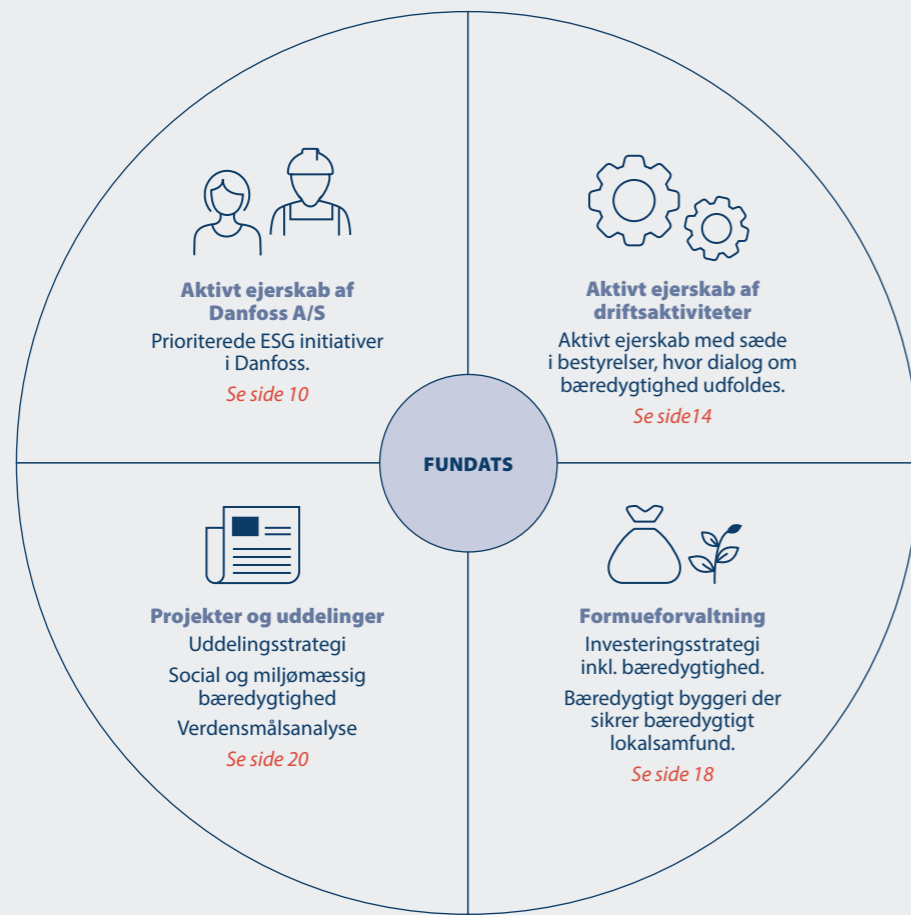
Aktivt ejerskab af Danfoss A/S

Prioriterede ESG initiativer i Danfoss.

Se side 10

Aktivt ejerskab af driftsaktiviteter

Aktivt ejerskab med sæde i bestyrelser, hvor dialog om bæredygtighed udfoldes.

Se side14

FUNDATS

Projekter og uddelinger

Uddelingsstrategi

Social og miljømæssig bæredygtighed

Verdensmålsanalyse

Se side 20

Formueforvaltning

Investeringsstrategi inkl. bæredygtighed.

Bæredygtigt byggeri der sikrer bæredygtigt lokalsamfund.

Se side 18